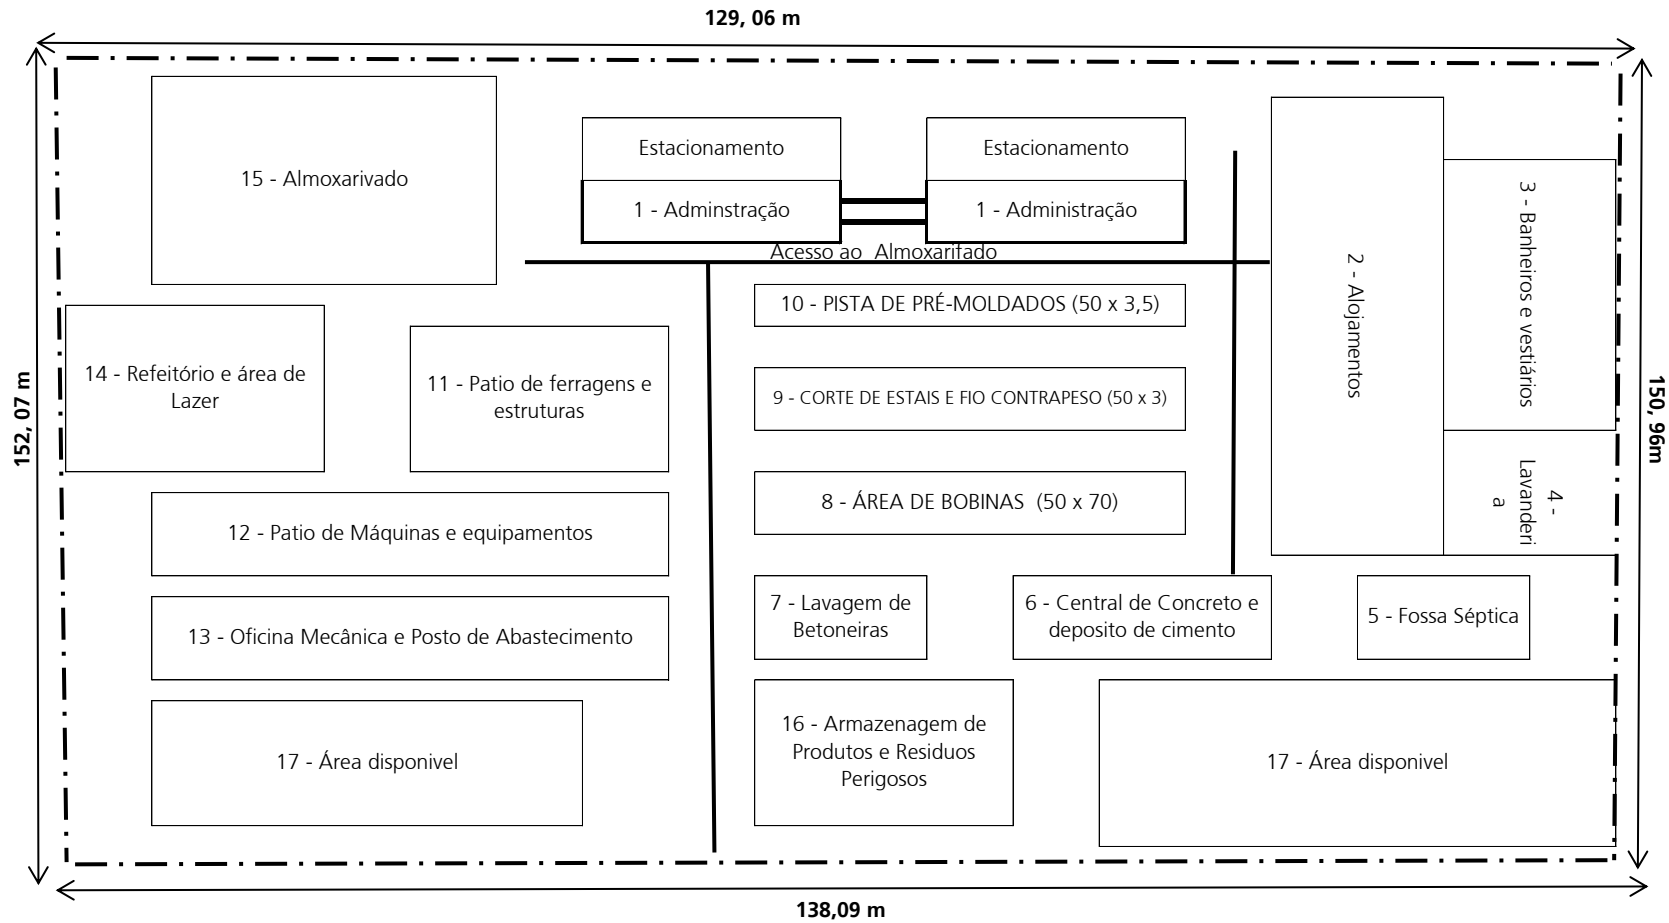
129, 06 m

152, 07 m

15 - Almoxarivado

Estacionamento

1 - Adminstração

Estacionamento

1 - Administração

Acesso ao Almoxarifado

2 - Alojamentos

3 - Banheiros e vestiários

4 - Lavanderia

150, 96m

14 - Refeitório e área de Lazer

11 - Patio de ferragens e estruturas

10 - PISTA DE PRÉ-MOLDADOS (50 x 3,5)

9 - CORTE DE ESTAIS E FIO CONTRAPESO (50 x 3)

8 - ÁREA DE BOBINAS (50 x 70)

12 - Patio de Máquinas e equipamentos

13 - Oficina Mecânica e Posto de Abastecimento

7 - Lavagem de Betoneiras

6 - Central de Concreto e deposito de cimento

5 - Fossa Séptica

17 - Área disponivel

16 - Armazenagem de Produtos e Residuos Perigosos

17 - Área disponivel

138,09 m